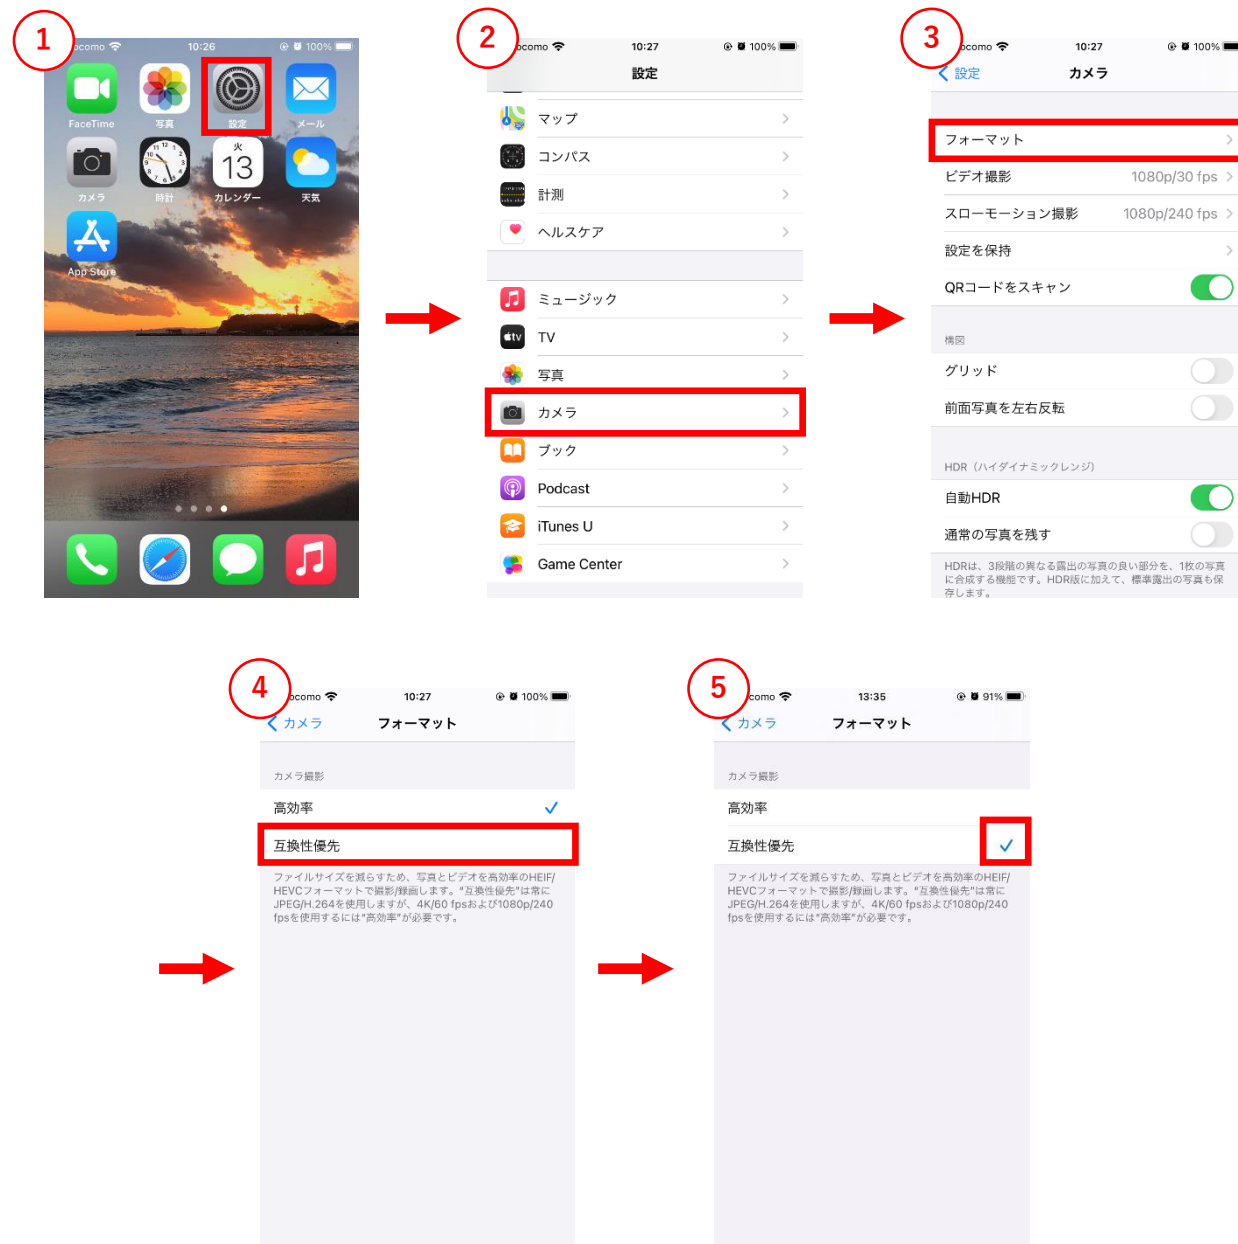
1
ocomo 10:26 100%
FaceTime 写真 設定 メール
カメラ 時計 火 13 カレンダー 天気
App Store

2
ocomo 10:27 100%
設定
マップ
コンパス
計測
ヘルスケア
ミュージック
TV
写真
カメラ
ブック
Podcast
iTunes U
Game Center

3
ocomo 10:27 100%
設定 カメラ
フォーマット
ビデオ撮影 1080p/30 fps
スローモーション撮影 1080p/240 fps
設定を保持
QRコードをスキャン
構図
グリッド
前面写真を左右反転
HDR（ハイダイナミックレンジ）
自動HDR
通常の写真を残す
HDRは、3段階の異なる露出の写真の良い部分を、1枚の写真に合成する機能です。HDR版に加えて、標準露出の写真も保存します。

4
ocomo 10:27 100%
カメラ フォーマット
カメラ撮影
高効率
互換性優先
ファイルサイズを減らすため、写真とビデオを高効率のHEIF/HEVCフォーマットで撮影/録画します。"互換性優先"は常にJPEG/H.264を使用しますが、4K/60 fpsおよび1080p/240 fpsを使用するには"高効率"が必要です。

5
ocomo 13:35 91%
カメラ フォーマット
カメラ撮影
高効率
互換性優先
ファイルサイズを減らすため、写真とビデオを高効率のHEIF/HEVCフォーマットで撮影/録画します。"互換性優先"は常にJPEG/H.264を使用しますが、4K/60 fpsおよび1080p/240 fpsを使用するには"高効率"が必要です。